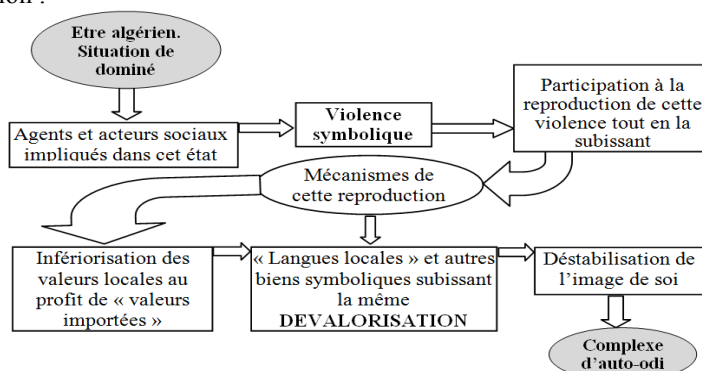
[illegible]

Etre algérien. Situation de dominé

Agents et acteurs sociaux impliqués dans cet état

Violence symbolique

Participation à la reproduction de cette violence tout en la subissant

Mécanismes de cette reproduction

Infériorisation des valeurs locales au profit de « valeurs importées »

« Langues locales » et autres biens symboliques subissant la même DEVALORISATION

Déstabilisation de l'image de soi

Complexe d'auto-odi